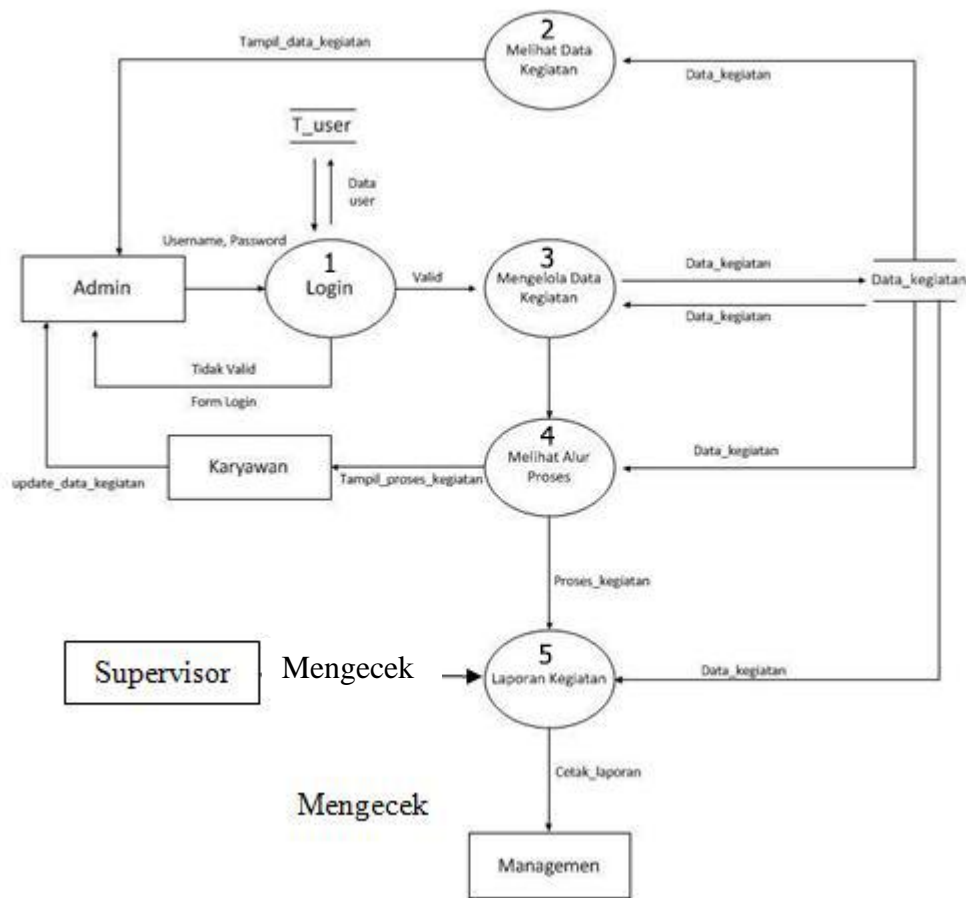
2
Melihat Data Kegiatan

Tampil_data_kegiatan

Data_kegiatan

T_user

Data user

Username, Password

Admin

1
Login

Valid

3
Mengelola Data Kegiatan

Data_kegiatan

Data_kegiatan

Data_kegiatan

Tidak Valid

Form Login

Karyawan

update_data_kegiatan

Tampil_proses_kegiatan

4
Melihat Alur Proses

Data_kegiatan

Proses_kegiatan

Supervisor

Mengecek

5
Laporan Kegiatan

Data_kegiatan

Cetak_laporan

Mengecek

Managemen